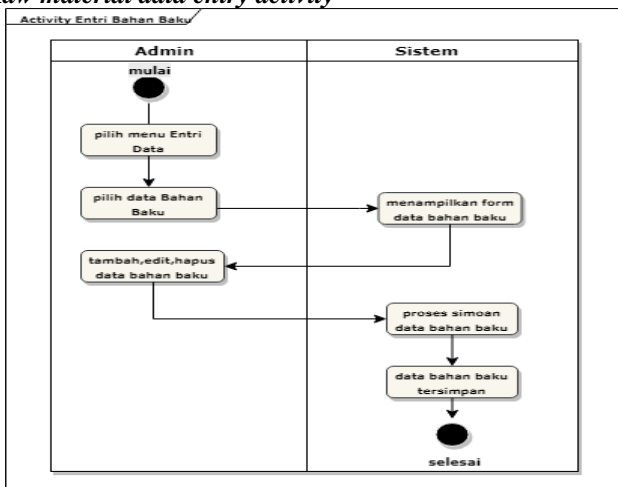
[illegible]aw material data entry activity

Activity Entri Bahan Baku

Admin

Sistem

mulai

pilih menu Entri Data

pilih data Bahan Baku

menampilkan form data bahan baku

tambah,edit,hapus data bahan baku

proses simoan data bahan baku

data bahan baku tersimpan

selesai